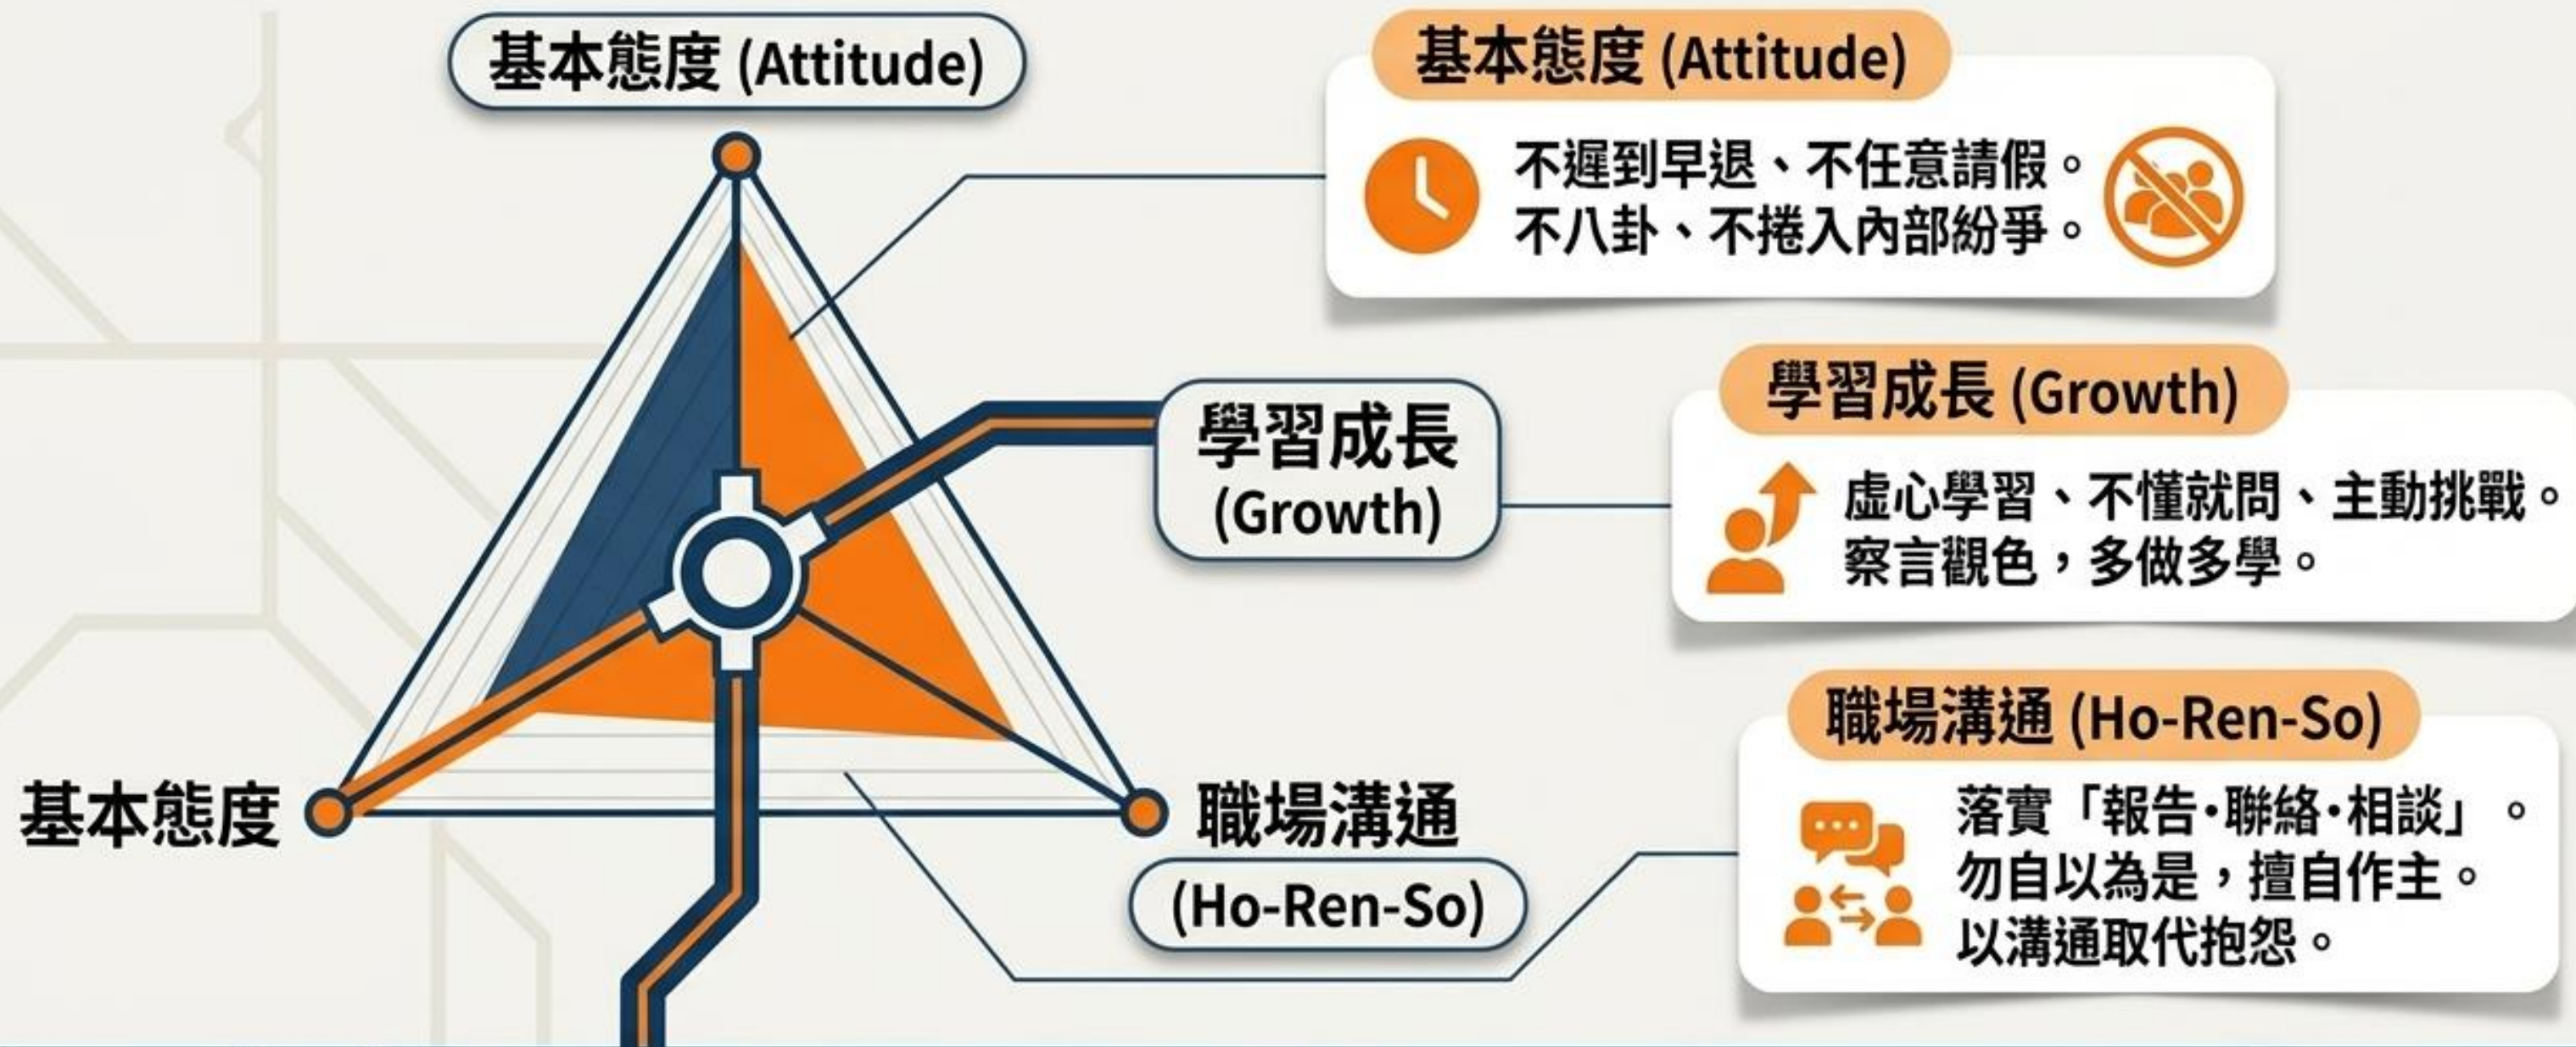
基本態度 (Attitude)

學習成長 (Growth)

基本態度

職場溝通 (Ho-Ren-So)

基本態度 (Attitude)

不遲到早退、不任意請假。
不八卦、不捲入內部紛爭。

學習成長 (Growth)

虛心學習、不懂就問、主動挑戰。
察言觀色，多做多學。

職場溝通 (Ho-Ren-So)

落實「報告·聯絡·相談」。
勿自以為是，擅自作主。
以溝通取代抱怨。